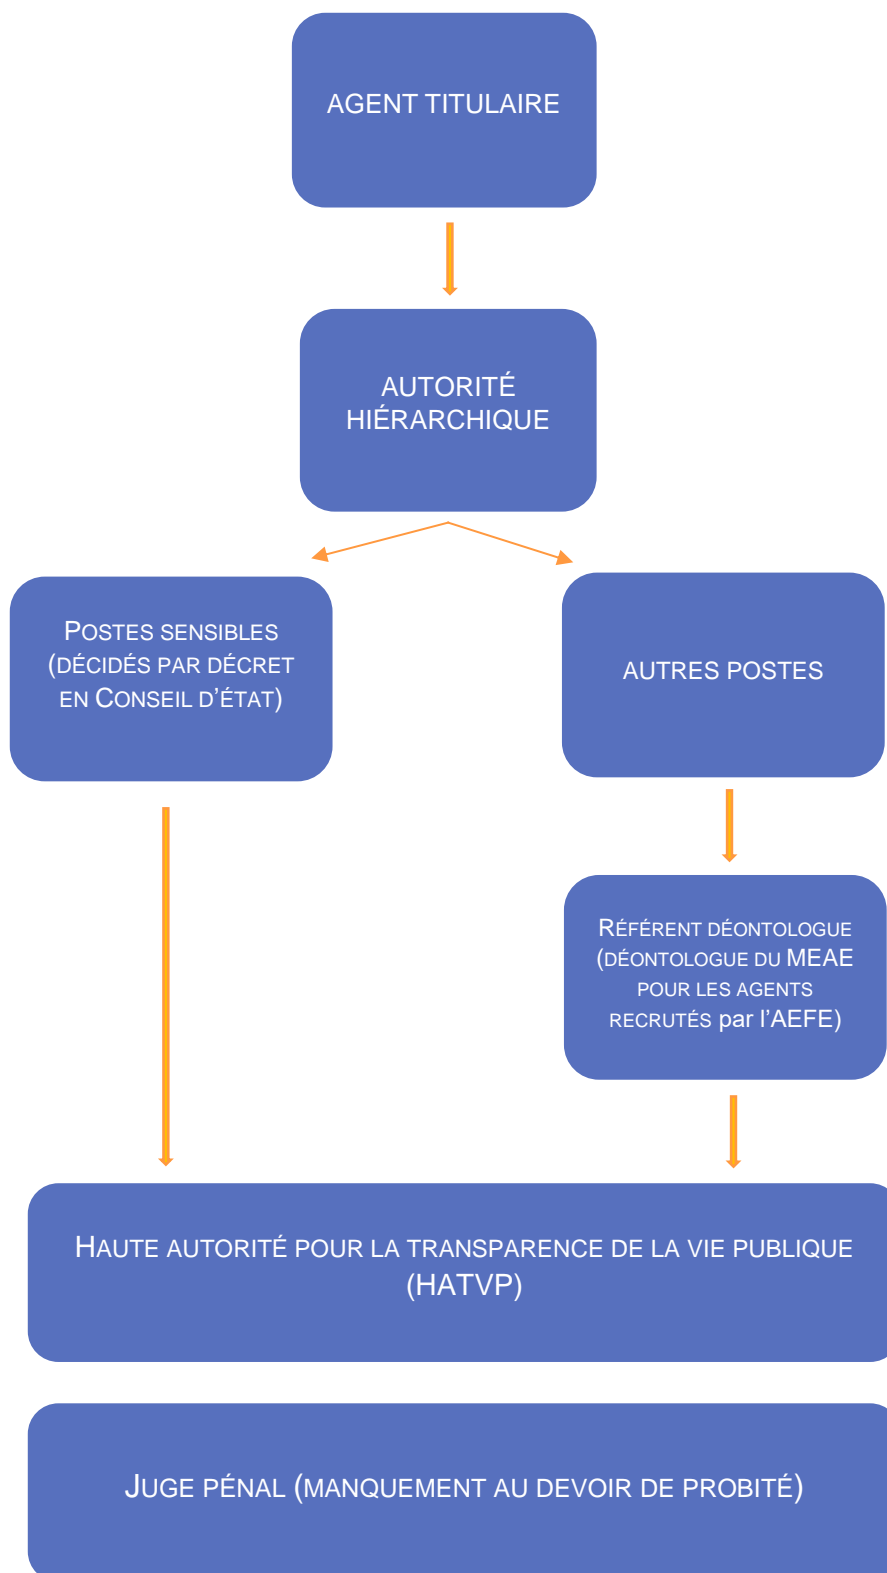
AGENT TITULAIRE

AUTORITÉ HIÉRARCHIQUE

POSTES SENSIBLES (DÉCIDÉS PAR DÉCRET EN CONSEIL D'ÉTAT)

AUTRES POSTES

RÉFÉRENT DÉONTOLOGUE (DÉONTOLOGUE DU MEAE POUR LES AGENTS RECRUTÉS par l'AEFE)

HAUTE AUTORITÉ POUR LA TRANSPARENCE DE LA VIE PUBLIQUE (HATVP)

JUGE PÉNAL (MANQUEMENT AU DEVOIR DE PROBITÉ)